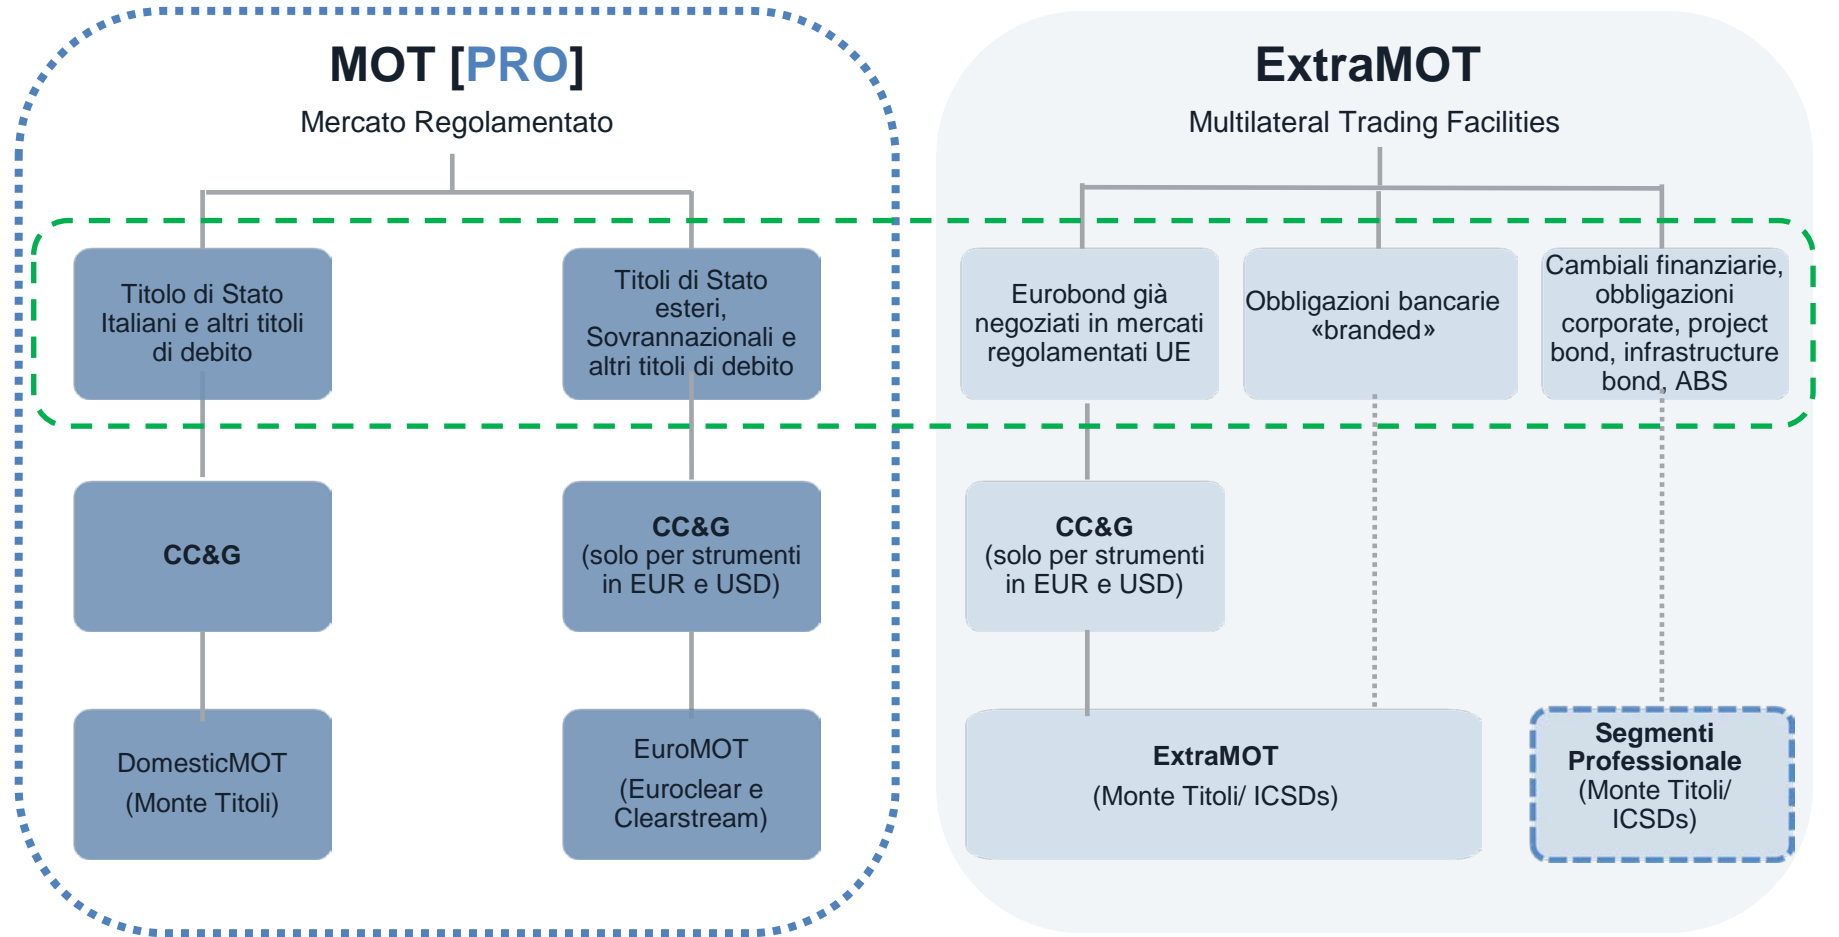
MOT [PRO]

Mercato Regolamentato

Titolo di Stato Italiani e altri titoli di debito

Titoli di Stato esteri, Sovrannazionali e altri titoli di debito

CC&G

CC&G (solo per strumenti in EUR e USD)

DomesticMOT (Monte Titoli)

EuroMOT (Euroclear e Clearstream)

ExtraMOT

Multilateral Trading Facilities

Eurobond già negoziati in mercati regolamentati UE

Obbligazioni bancarie «branded»

Cambiali finanziarie, obbligazioni corporate, project bond, infrastructure bond, ABS

CC&G (solo per strumenti in EUR e USD)

ExtraMOT (Monte Titoli/ ICSDs)

Segmenti Professionale (Monte Titoli/ ICSDs)